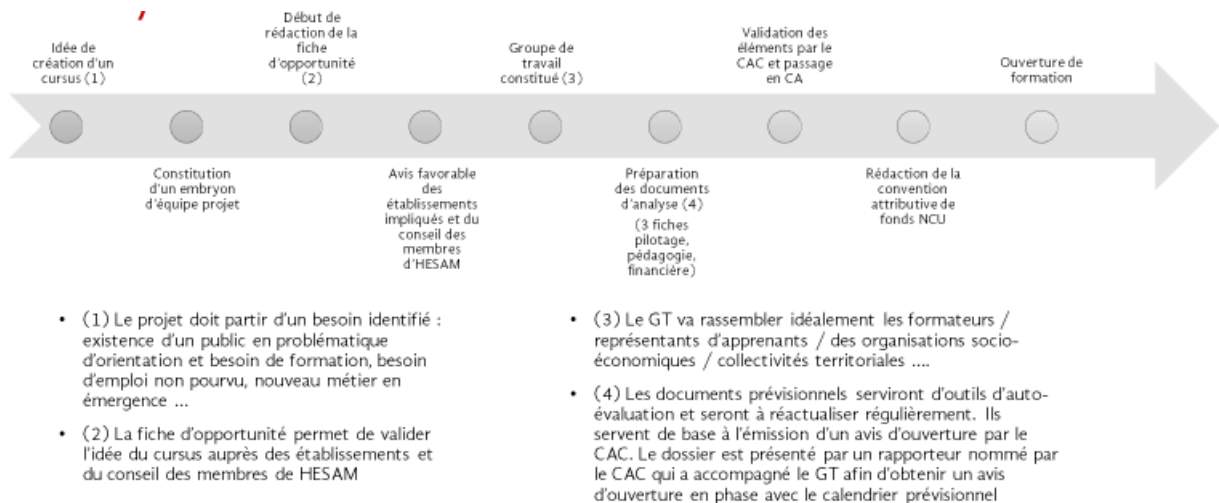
Idée de création d'un cursus (1)

Début de rédaction de la fiche d'opportunité (2)

Groupe de travail constitué (3)

Validation des éléments par le CAC et passage en CA

Ouverture de formation

Constitution d'un embryon d'équipe projet

Avis favorable des établissements impliqués et du conseil des membres d'HESAM

Préparation des documents d'analyse (4)
(3 fiches pilotage, pédagogie, financière)

Rédaction de la convention attributive de fonds NCU

• (1) Le projet doit partir d'un besoin identifié : existence d'un public en problématique d'orientation et besoin de formation, besoin d'emploi non pourvu, nouveau métier en émergence ...

• (2) La fiche d'opportunité permet de valider l'idée du cursus auprès des établissements et du conseil des membres de HESAM

• (3) Le GT va rassembler idéalement les formateurs / représentants d'apprenants / des organisations socio-économiques / collectivités territoriales ....

• (4) Les documents prévisionnels serviront d'outils d'auto-évaluation et seront à réactualiser régulièrement. Ils servent de base à l'émission d'un avis d'ouverture par le CAC. Le dossier est présenté par un rapporteur nommé par le CAC qui a accompagné le GT afin d'obtenir un avis d'ouverture en phase avec le calendrier prévisionnel